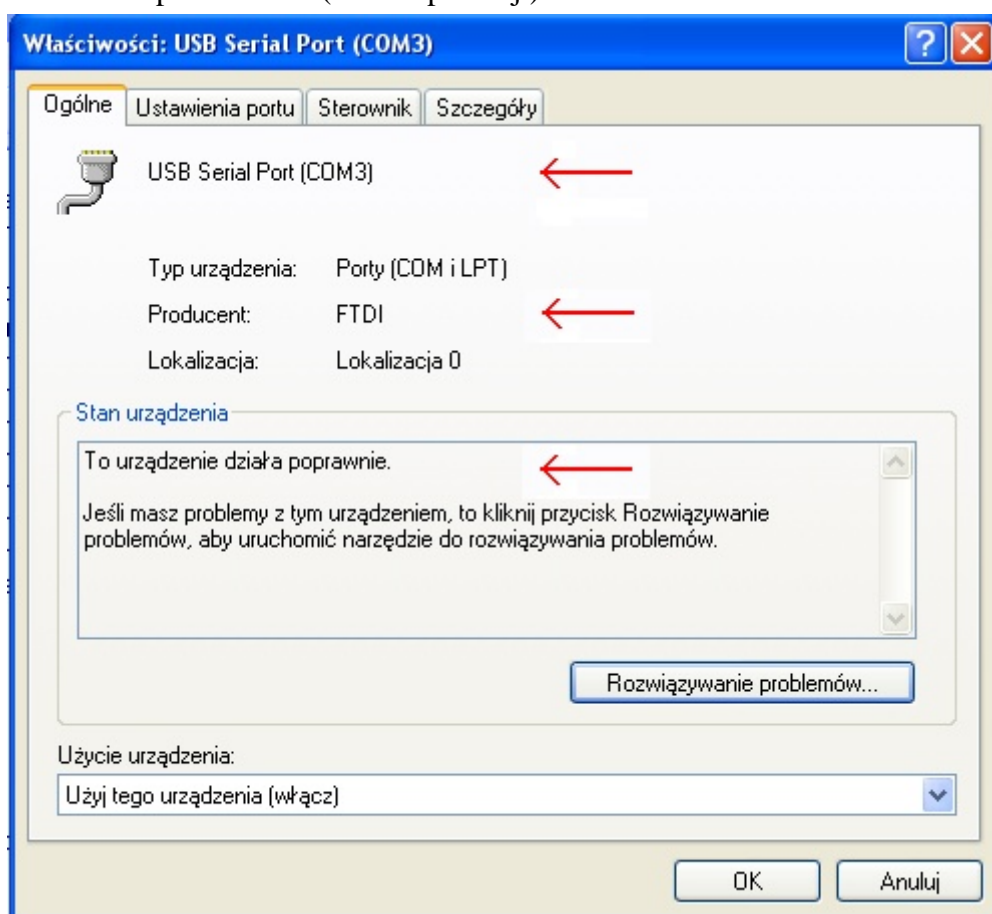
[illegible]

Właściwości: USB Serial Port (COM3)

Ogólne | Ustawienia portu | Sterownik | Szczegóły

USB Serial Port (COM3)

Typ urządzenia: Porty (COM i LPT)

Producent: FTDI

Lokalizacja: Lokalizacja 0

Stan urządzenia

To urządzenie działa poprawnie.

Jeśli masz problemy z tym urządzeniem, to kliknij przycisk Rozwiązywanie problemów, aby uruchomić narzędzie do rozwiązywania problemów.

Rozwiązywanie problemów...

Użycie urządzenia:

Użyj tego urządzenia (włącz)

OK

Anuluj